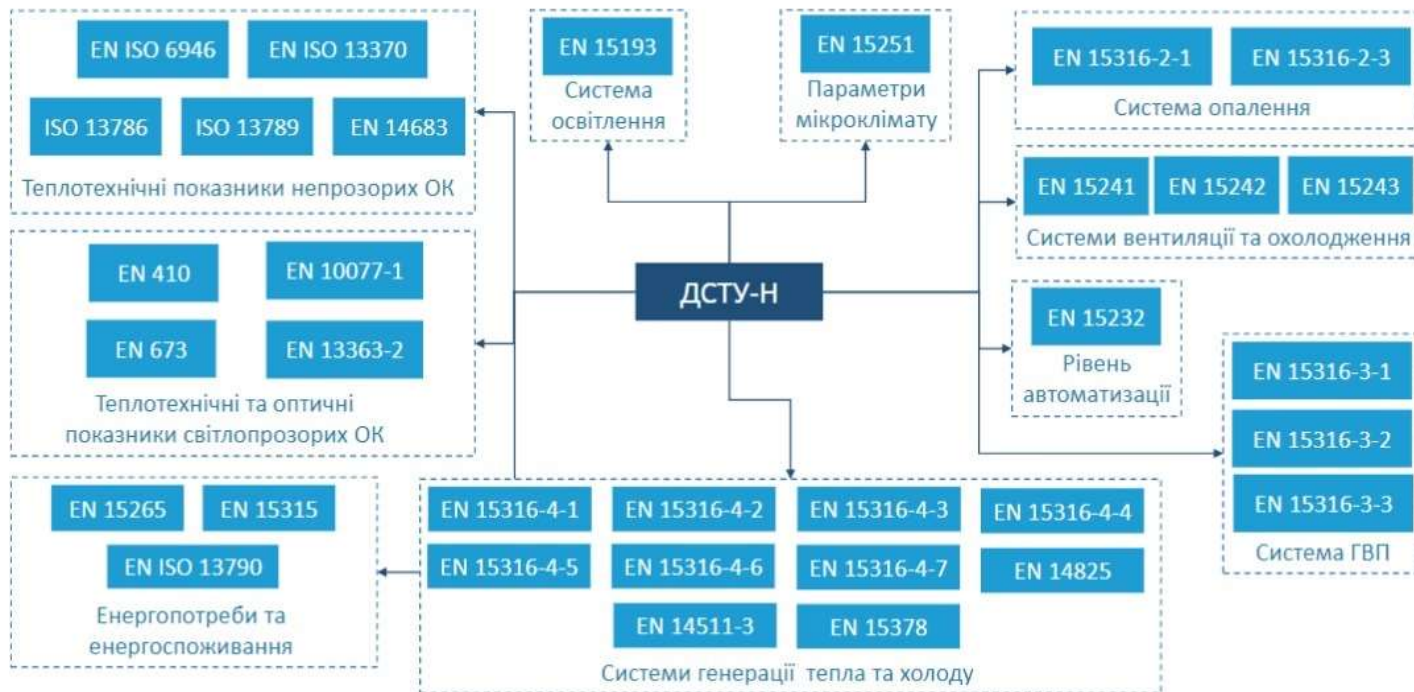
EN ISO 6946
EN ISO 13370
ISO 13786
ISO 13789
EN 14683
Теплотехнічні показники непрозорих ОК

EN 15193
Система освітлення

EN 15251
Параметри мікроклімату

EN 15316-2-1
EN 15316-2-3
Система опалення

EN 15241
EN 15242
EN 15243
Системи вентиляції та охолодження

EN 410
EN 10077-1
EN 673
EN 13363-2
Теплотехнічні та оптичні показники світлопрозорих ОК

ДСТУ-Н

EN 15232
Рівень автоматизації

EN 15316-3-1
EN 15316-3-2
EN 15316-3-3
Система ГВП

EN 15265
EN 15315
EN ISO 13790
Енергопотреби та енергоспоживання

EN 15316-4-1
EN 15316-4-2
EN 15316-4-3
EN 15316-4-4
EN 15316-4-5
EN 15316-4-6
EN 15316-4-7
EN 14825
EN 14511-3
EN 15378
Системи генерації тепла та холоду